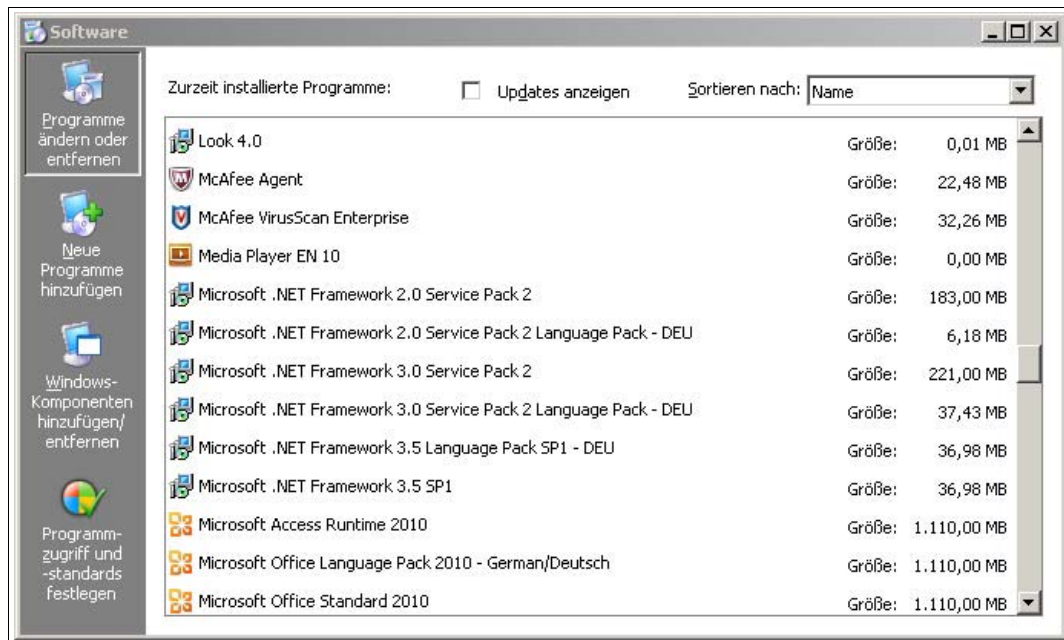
Software

Programme ändern oder entfernen

Neue Programme hinzufügen

Windows-Komponenten hinzufügen/ entfernen

Programmzugriff und -standards festlegen

Zurzeit installierte Programme:

Updates anzeigen

Sortieren nach: Name

| | | |
|---|---|---|
| Look 4.0 | Größe: | 0,01 MB |
| McAfee Agent | Größe: | 22,48 MB |
| McAfee VirusScan Enterprise | Größe: | 32,26 MB |
| Media Player EN 10 | Größe: | 0,00 MB |
| Microsoft .NET Framework 2.0 Service Pack 2 | Größe: | 183,00 MB |
| Microsoft .NET Framework 2.0 Service Pack 2 Language Pack - DEU | Größe: | 6,18 MB |
| Microsoft .NET Framework 3.0 Service Pack 2 | Größe: | 221,00 MB |
| Microsoft .NET Framework 3.0 Service Pack 2 Language Pack - DEU | Größe: | 37,43 MB |
| Microsoft .NET Framework 3.5 Language Pack SP1 - DEU | Größe: | 36,98 MB |
| Microsoft .NET Framework 3.5 SP1 | Größe: | 36,98 MB |
| Microsoft Access Runtime 2010 | Größe: | 1.110,00 MB |
| Microsoft Office Language Pack 2010 - German/Deutsch | Größe: | 1.110,00 MB |
| Microsoft Office Standard 2010 | Größe: | 1.110,00 MB |